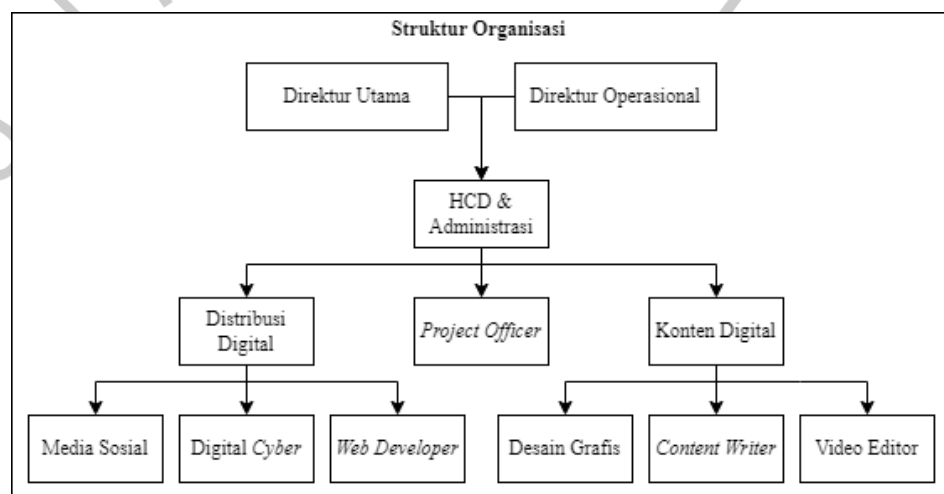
Struktur Organisasi

Direktur Utama

Direktur Operasional

HCD & Administrasi

Distribusi Digital

Project Officer

Konten Digital

Media Sosial

Digital Cyber

Web Developer

Desain Grafis

Content Writer

Video Editor